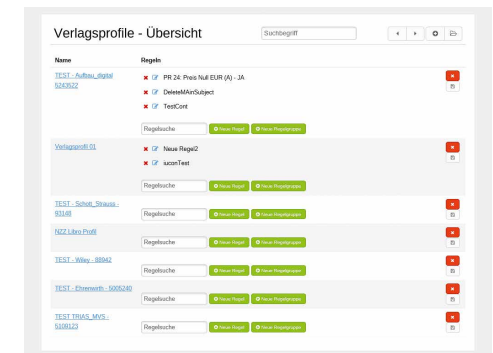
Verlagsprofile - Übersicht

Suchbegriff

| Name | Regeln |
|---|---|
| TEST - Aufbau_digital 5243522 | PR 24: Preis Null EUR (A) - JA<br>DeleteMAinSubject<br>TestCont<br>Regelsuche Neue Regel Neue Regelgruppe |
| Verlagsprofil 01 | Neue Regel2<br>iuconTest<br>Regelsuche Neue Regel Neue Regelgruppe |
| TEST - Schott_Strauss - 93148 | Regelsuche Neue Regel Neue Regelgruppe |
| NZZ Libro Profil | Regelsuche Neue Regel Neue Regelgruppe |
| TEST - Wiley - 88942 | Regelsuche Neue Regel Neue Regelgruppe |
| TEST - Ehrenwirth - 5005240 | Regelsuche Neue Regel Neue Regelgruppe |
| TEST TRIAS_MVS - 5108123 | Regelsuche Neue Regel Neue Regelgruppe |